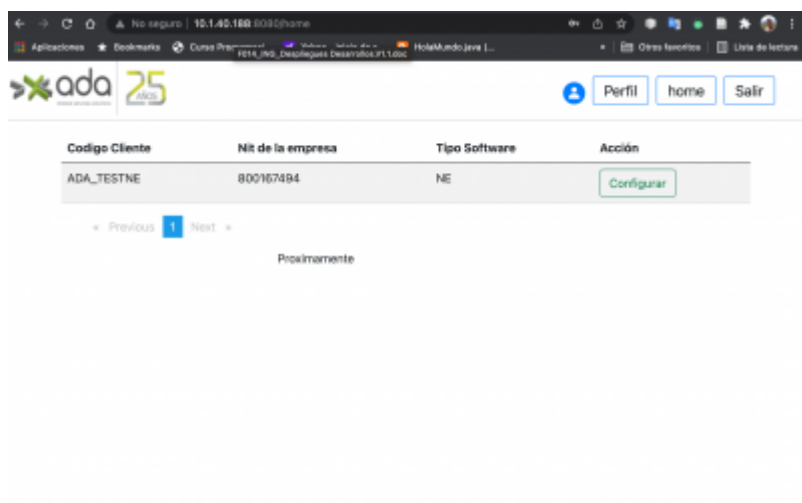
No seguro | 10.1.40.188:8080/home

Aplicaciones Bookmarks Curso Pro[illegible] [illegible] HolaMundo.java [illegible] Otros favoritos Lista de lectura

F014_ING_Despliegues Desarrollos.V1.1.doc

ada 25 años

Perfil home Salir

| Codigo Cliente | Nit de la empresa | Tipo Software | Acción |
|---|---|---|---|
| ADA_TESTNE | 800167494 | NE | Configurar |

« Previous 1 Next »

Proximamente